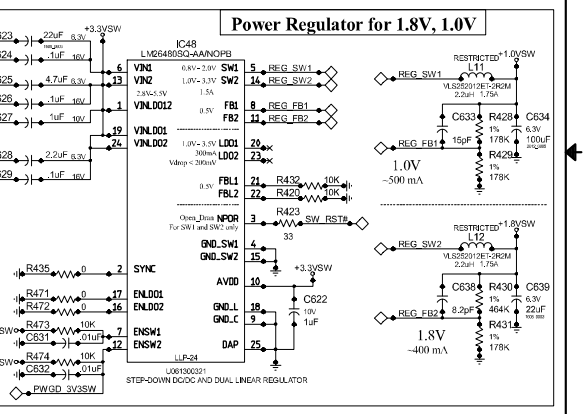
Power Regulator for 1.8V, 1.0V

+3.3VSW

23 22uF 6.3V
24 .1uF 16V
25 4.7uF 6.3V
26 .1uF 16V
27 .1uF 10V
28 2.2uF 6.3V
29 .1uF 16V

IC48
LM26480SQ-AA/NOPB

6 VIN1
13 VIN2
2.8V~5.5V
1 VINLDO12
19 VINLDO1
24 VINLDO2

0.8V~2.0V SW1 5
1.0V~3.3V SW2 14
1.5A
FB1 8
FB2 11
REG_SW1
REG_SW2
REG_FB1
REG_FB2

1.0V~3.5V LDO1 20
300mA LDO2 23
Vdrop < 200mV

0.5V FBL1 21
FBL2 22
R432 10K
R420 10K

Open_Drain NPOR 3
For SW1 and SW2 only
R423
SW_RST#
33

GND_SW1 4
GND_SW2 15
+3.3VSW
AVDD 10
GND_L 18
GND_C 9
DAP 25
C622
10V
1uF

R435 0 2 SYNC
R471 0 17 ENLDO1
R472 0 16 ENLDO2
R473 10K 7 ENSW1
C631 .01uF
R474 10K 12 ENSW2
C632 .01uF
PWGD_3V3SW

LLP-24
U061300321
STEP-DOWN DC/DC AND DUAL LINEAR REGULATOR

RESTRICTED +1.0VSW
REG_SW1
L11
VLS252012ET-2R2M
2.2uH 1.75A
C633 15pF
REG_FB1
R428 1% 178K
C634 6.3V 100uF
R429 1% 178K
1.0V
~500 mA

RESTRICTED +1.8VSW
REG_SW2
L12
VLS252012ET-2R2M
2.2uH 1.75A
C638 8.2pF
REG_FB2
R430 1% 464K
C639 6.3V 22uF
R431 1% 178K
1.8V
~400 mA